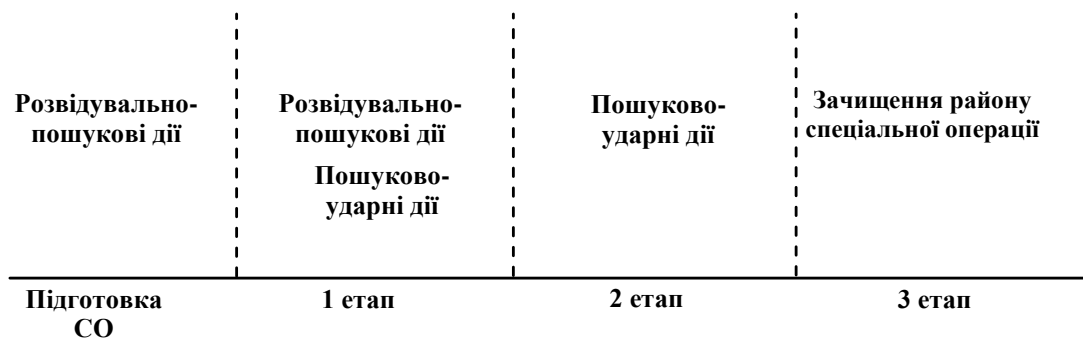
| Розвідувально-пошукові дії | Розвідувально-пошукові дії<br>Пошуково-ударні дії | Пошуково-ударні дії | Зачищення району спеціальної операції |
|---|---|---|---|
| Підготовка СО | 1 етап | 2 етап | 3 етап |